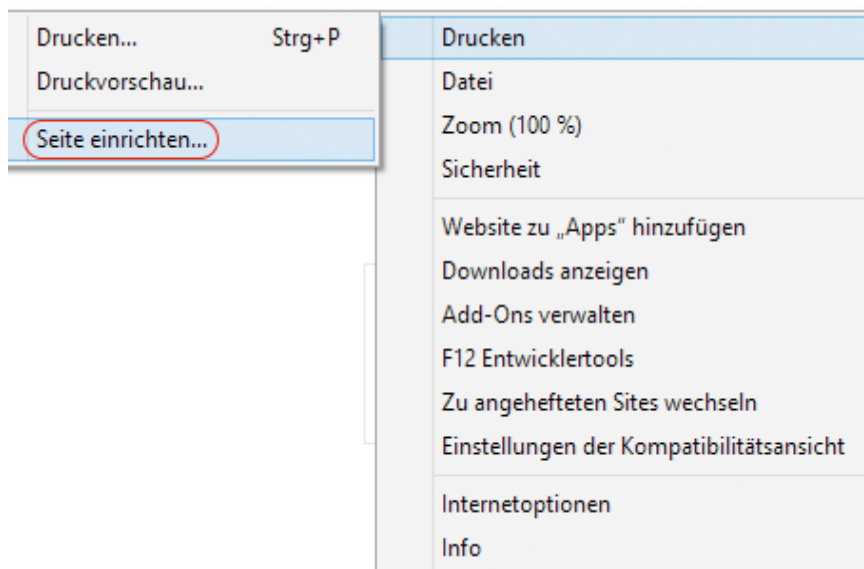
Drucken... Strg+P
Druckvorschau...
Seite einrichten...

Drucken
Datei
Zoom (100 %)
Sicherheit

Website zu „Apps" hinzufügen
Downloads anzeigen
Add-Ons verwalten
F12 Entwicklertools
Zu angehefteten Sites wechseln
Einstellungen der Kompatibilitätsansicht

Internetoptionen
Info